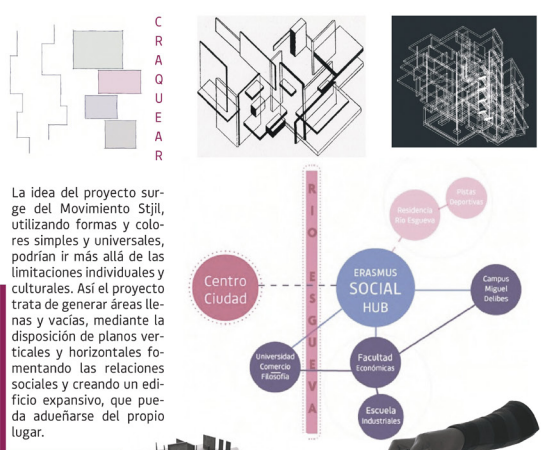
C
R
A
Q
U
E
A
R

La idea del proyecto surge del Movimiento Stjil, utilizando formas y colores simples y universales, podrían ir más allá de las limitaciones individuales y culturales. Así el proyecto trata de generar áreas llenas y vacías, mediante la disposición de planos verticales y horizontales fomentando las relaciones sociales y creando un edificio expansivo, que pueda adueñarse del propio lugar.

R
I
O
E
S
G
U
E
V
A

Pistas Deportivas

Residencia Río Esgueva

Centro Ciudad

ERASMUS SOCIAL HUB

Campus Miguel Delibes

Universidad Comercio Filosofía

Facultad Económicas

Escuela Industriales